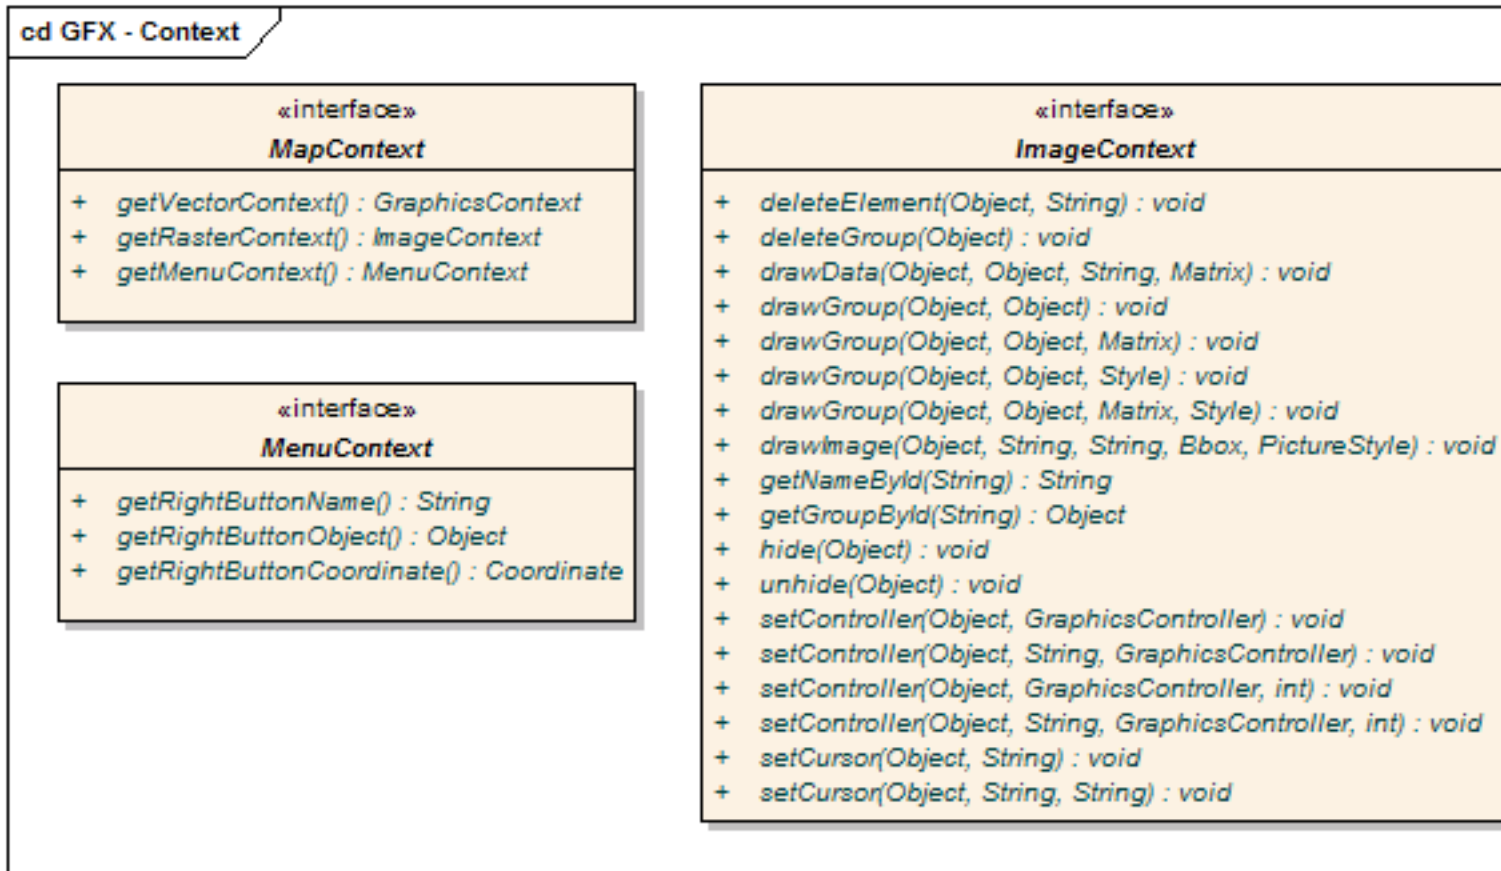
cd GFX - Context

«interface»
MapContext

+ getVectorContext() : GraphicsContext
+ getRasterContext() : ImageContext
+ getMenuContext() : MenuContext

«interface»
MenuContext

+ getRightButtonName() : String
+ getRightButtonObject() : Object
+ getRightButtonCoordinate() : Coordinate

«interface»
ImageContext

+ deleteElement(Object, String) : void
+ deleteGroup(Object) : void
+ drawData(Object, Object, String, Matrix) : void
+ drawGroup(Object, Object) : void
+ drawGroup(Object, Object, Matrix) : void
+ drawGroup(Object, Object, Style) : void
+ drawGroup(Object, Object, Matrix, Style) : void
+ drawImage(Object, String, String, Bbox, PictureStyle) : void
+ getNameById(String) : String
+ getGroupById(String) : Object
+ hide(Object) : void
+ unhide(Object) : void
+ setController(Object, GraphicsController) : void
+ setController(Object, String, GraphicsController) : void
+ setController(Object, GraphicsController, int) : void
+ setController(Object, String, GraphicsController, int) : void
+ setCursor(Object, String) : void
+ setCursor(Object, String, String) : void